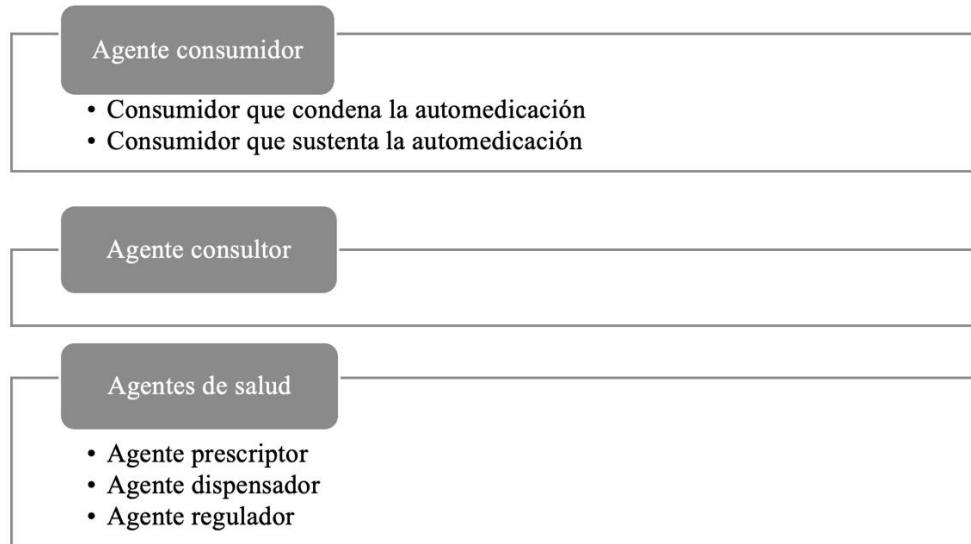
Agente consumidor

• Consumidor que condena la automedicación
• Consumidor que sustenta la automedicación

Agente consultor

Agentes de salud

• Agente prescriptor
• Agente dispensador
• Agente regulador